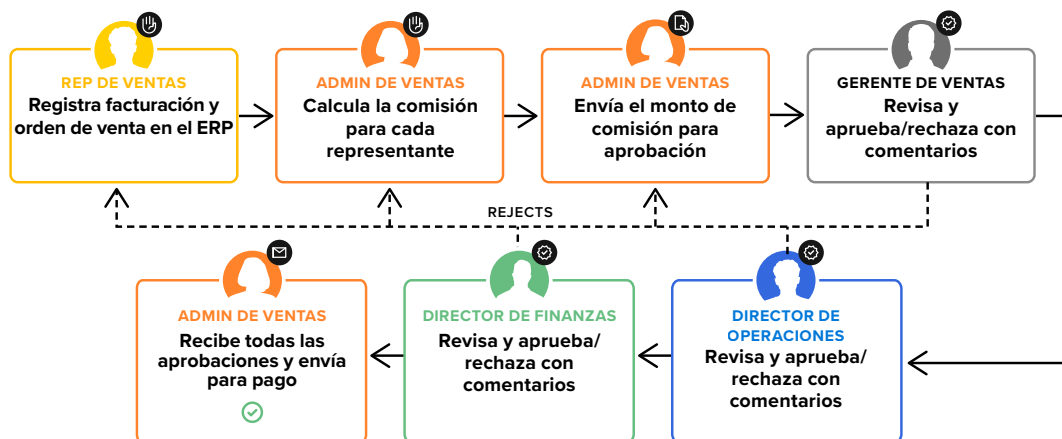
REP DE VENTAS
Registra facturación y orden de venta en el ERP

ADMIN DE VENTAS
Calcula la comisión para cada representante

ADMIN DE VENTAS
Envía el monto de comisión para aprobación

GERENTE DE VENTAS
Revisa y aprueba/rechaza con comentarios

REJECTS

ADMIN DE VENTAS
Recibe todas las aprobaciones y envía para pago

DIRECTOR DE FINANZAS
Revisa y aprueba/ rechaza con comentarios

DIRECTOR DE OPERACIONES
Revisa y aprueba/ rechaza con comentarios